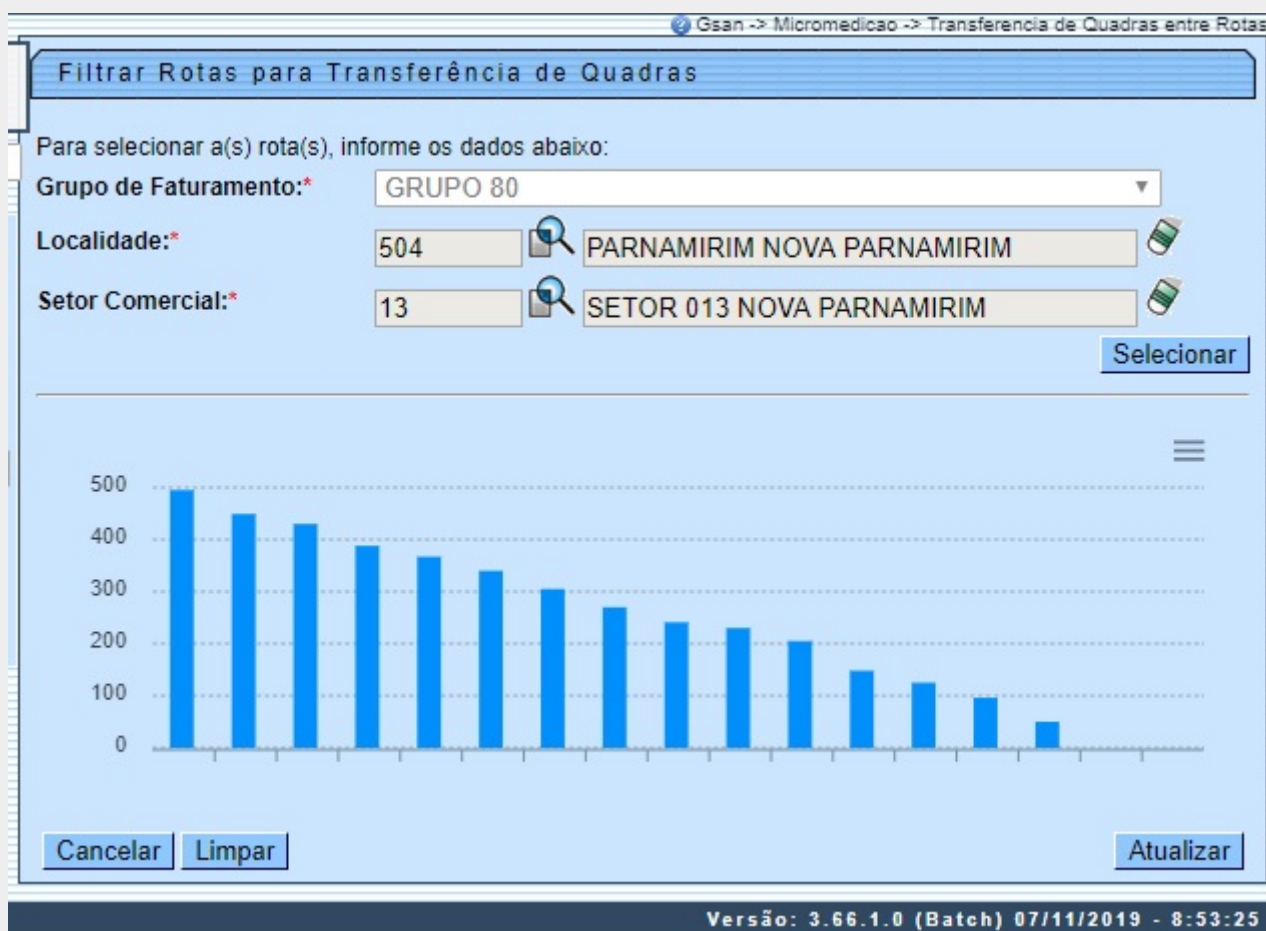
Gsan -> Micromedicao -> Transferencia de Quadras entre Rotas

Filtrar Rotas para Transferência de Quadras

Para selecionar a(s) rota(s), informe os dados abaixo:

Grupo de Faturamento:* GRUPO 80

Localidade:* 504 PARNAMIRIM NOVA PARNAMIRIM

Setor Comercial:* 13 SETOR 013 NOVA PARNAMIRIM

Selecionar

500
400
300
200
100
0

Cancelar Limpar Atualizar

Versão: 3.66.1.0 (Batch) 07/11/2019 - 8:53:25